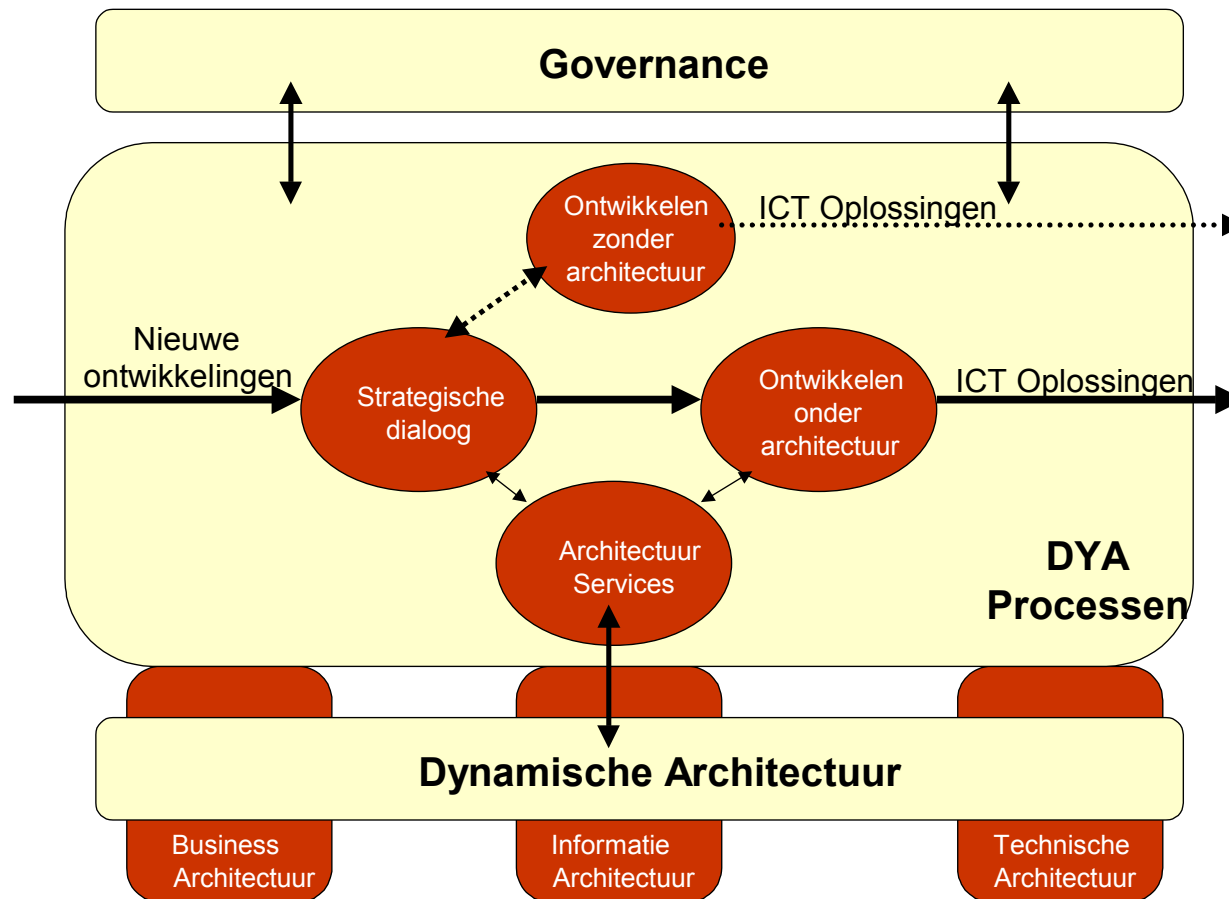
Governance

Ontwikkelen zonder architectuur

ICT Oplossingen

Nieuwe ontwikkelingen

Strategische dialoog

Ontwikkelen onder architectuur

ICT Oplossingen

Architectuur Services

DYA Processen

Dynamische Architectuur

Business Architectuur

Informatie Architectuur

Technische Architectuur